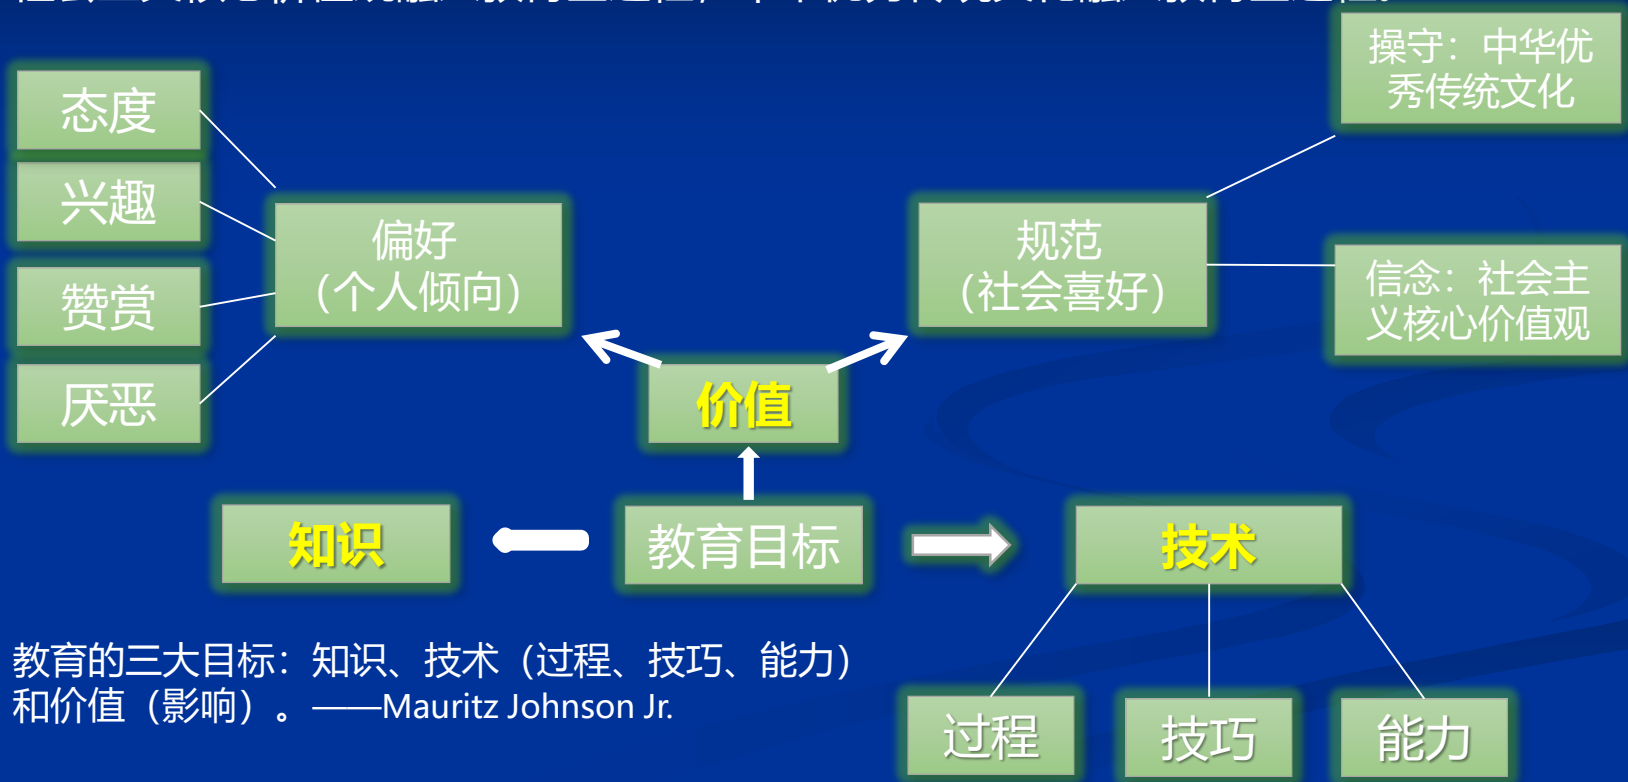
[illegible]

操守：中华优秀传统文化

态度

兴趣

赞赏

厌恶

偏好
(个人倾向)

规范
(社会喜好)

信念：社会主义核心价值观

价值

知识

教育目标

技术

教育的三大目标：知识、技术（过程、技巧、能力）和价值（影响）。——Mauritz Johnson Jr.

过程

技巧

能力